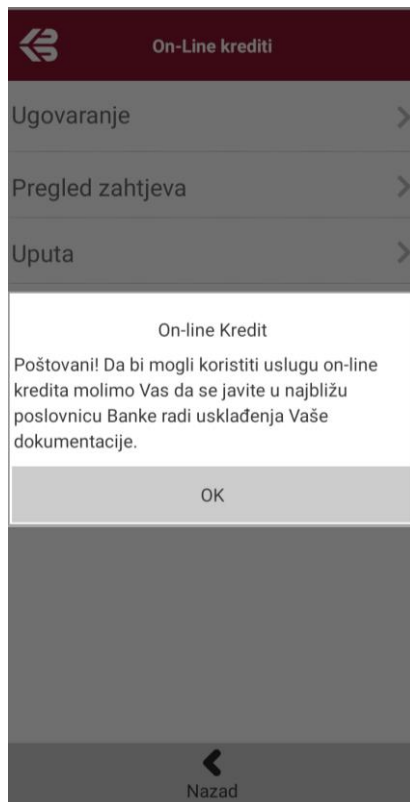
On-Line krediti

Ugovaranje

Pregled zahtjeva

Uputa

On-line Kredit

Poštovani! Da bi mogli koristiti uslugu on-line kredita molimo Vas da se javite u najbližu poslovnicu Banke radi usklađenja Vaše dokumentacije.

OK

Nazad